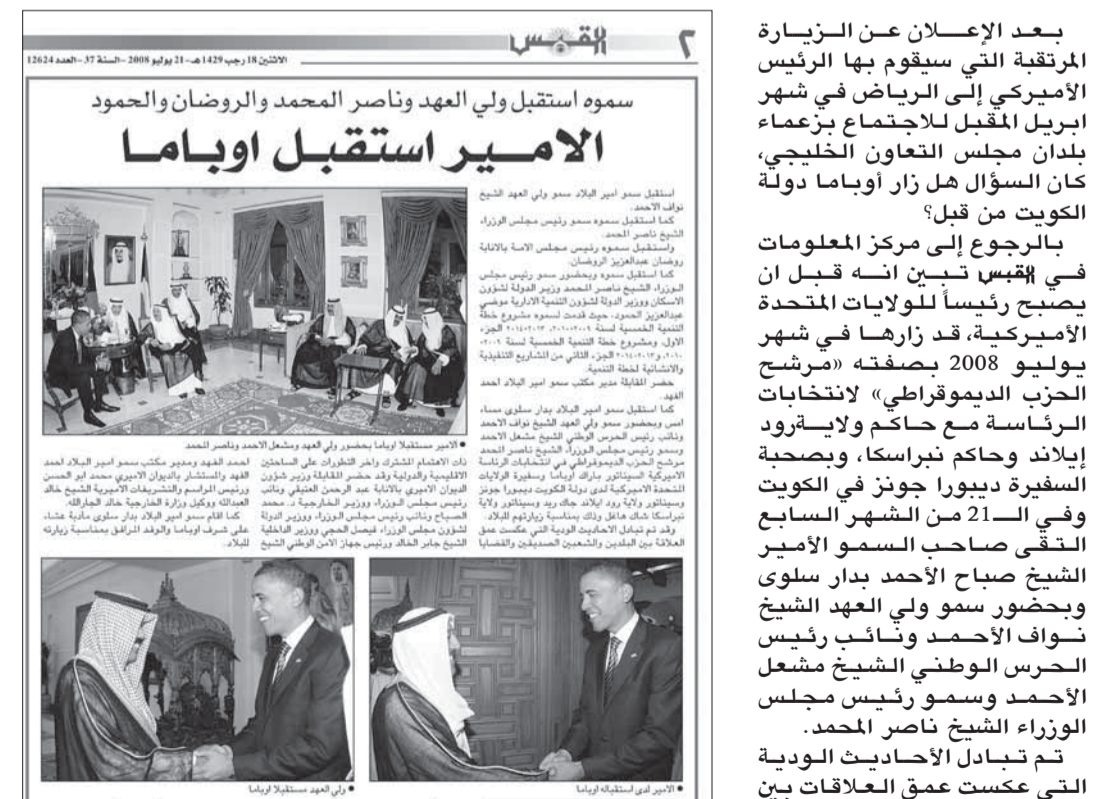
القبس ٢

الاثنين 18 رجب 1429هـ - 21 يوليو 2008 - السنة 37 - العدد 12624

سموه استقبل ولي العهد وناصر المحمد والروضان والحمود

الأمير استقبل اوباما

استقبل سمو أمير البلاد سمو ولي العهد الشيخ نواف الأحمد.

كما استقبل سموه سمو رئيس مجلس الوزراء الشيخ ناصر المحمد.

واستقبل سموه رئيس مجلس الامة بالانابة روضان عبدالعزيز الروضان.

كما استقبل سموه وبحضور سمو رئيس مجلس الوزراء الشيخ ناصر المحمد وزير الدولة لشؤون الاسكان ووزير الدولة لشؤون التنمية الادارية موضي عبدالعزيز الحمود، حيث قدمت لسموه مشروع خطة التنمية الخمسية لسنة ٢٠٠٩-٢٠١٠/٢٠١٣-٢٠١٤ الجزء الاول، ومشروع خطة التنمية الخمسية لسنة ٢٠٠٩-٢٠١٠/٢٠١٣-٢٠١٤ الجزء الثاني من المشاريع التنفيذية والانشائية لخطة التنمية.

حضر المقابلة مدير مكتب سمو امير البلاد احمد الفهد.

كما استقبل سمو امير البلاد بدار سلوى مساء امس وبحضور سمو ولي العهد الشيخ نواف الاحمد ونائب رئيس الحرس الوطني الشيخ مشعل الاحمد وسمو رئيس مجلس الوزراء الشيخ ناصر المحمد مرشح الحزب الديموقراطي في انتخابات الرئاسة الاميركية السيناتور باراك اوباما وسفيرة الولايات المتحدة الاميركية لدى دولة الكويت ديبورا جونز وسيناتور ولاية رود ايلاند جاك ريد وسيناتور ولاية نبراسكا شاك هاغل وذلك بمناسبة زيارتهم للبلاد.

وقد تم تبادل الاحاديث الودية التي عكست عمق العلاقة بين البلدين والشعبين الصديقين والقضايا ذات الاهتمام المشترك واخر التطورات على الساحتين الاقليمية والدولية وقد حضر المقابلة وزير شؤون الديوان الاميري بالانابة عبد الرحمن العتيقي ونائب رئيس مجلس الوزراء ووزير الخارجية د. محمد الصباح ونائب رئيس مجلس الوزراء ووزير الدولة لشؤون مجلس الوزراء فيصل الحجي ووزير الداخلية الشيخ جابر الخالد ورئيس جهاز الامن الوطني الشيخ احمد الفهد ومدير مكتب سمو امير البلاد احمد الفهد والمستشار بالديوان الاميري محمد ابو الحسن ورئيس المراسم والتشريفات الاميرية الشيخ خالد العبدالله ووكيل وزارة الخارجية خالد الجارالله.

كما اقام سمو امير البلاد بدار سلوى مأدبة عشاء على شرف اوباما والوفد المرافق بمناسبة زيارته للبلاد.

• الأمير مستقبلاً اوباما بحضور ولي العهد ومشعل الاحمد وناصر المحمد

• الأمير لدى استقباله اوباما

• ولي العهد مستقبلاً اوباما

بعد الإعلان عن الزيارة المرتقبة التي سيقوم بها الرئيس الأميركي إلى الرياض في شهر ابريل المقبل للاجتماع بزعماء بلدان مجلس التعاون الخليجي، كان السؤال هل زار أوباما دولة الكويت من قبل؟

بالرجوع إلى مركز المعلومات في القبس تبين انه قبل ان يصبح رئيساً للولايات المتحدة الأميركية، قد زارها في شهر يوليو 2008 بصفته «مرشح الحزب الديموقراطي» لانتخابات الرئاسة مع حاكم ولاية رود إيلاند وحاكم نبراسكا، وبصحبة السفيرة ديبورا جونز في الكويت وفي الـ21 من الشهر السابع التقى صاحب السمو الأمير الشيخ صباح الأحمد بدار سلوى وبحضور سمو ولي العهد الشيخ نواف الأحمد ونائب رئيس الحرس الوطني الشيخ مشعل الأحمد وسمو رئيس مجلس الوزراء الشيخ ناصر المحمد.

تم تبادل الأحاديث الودية التي عكست عمق العلاقات بين